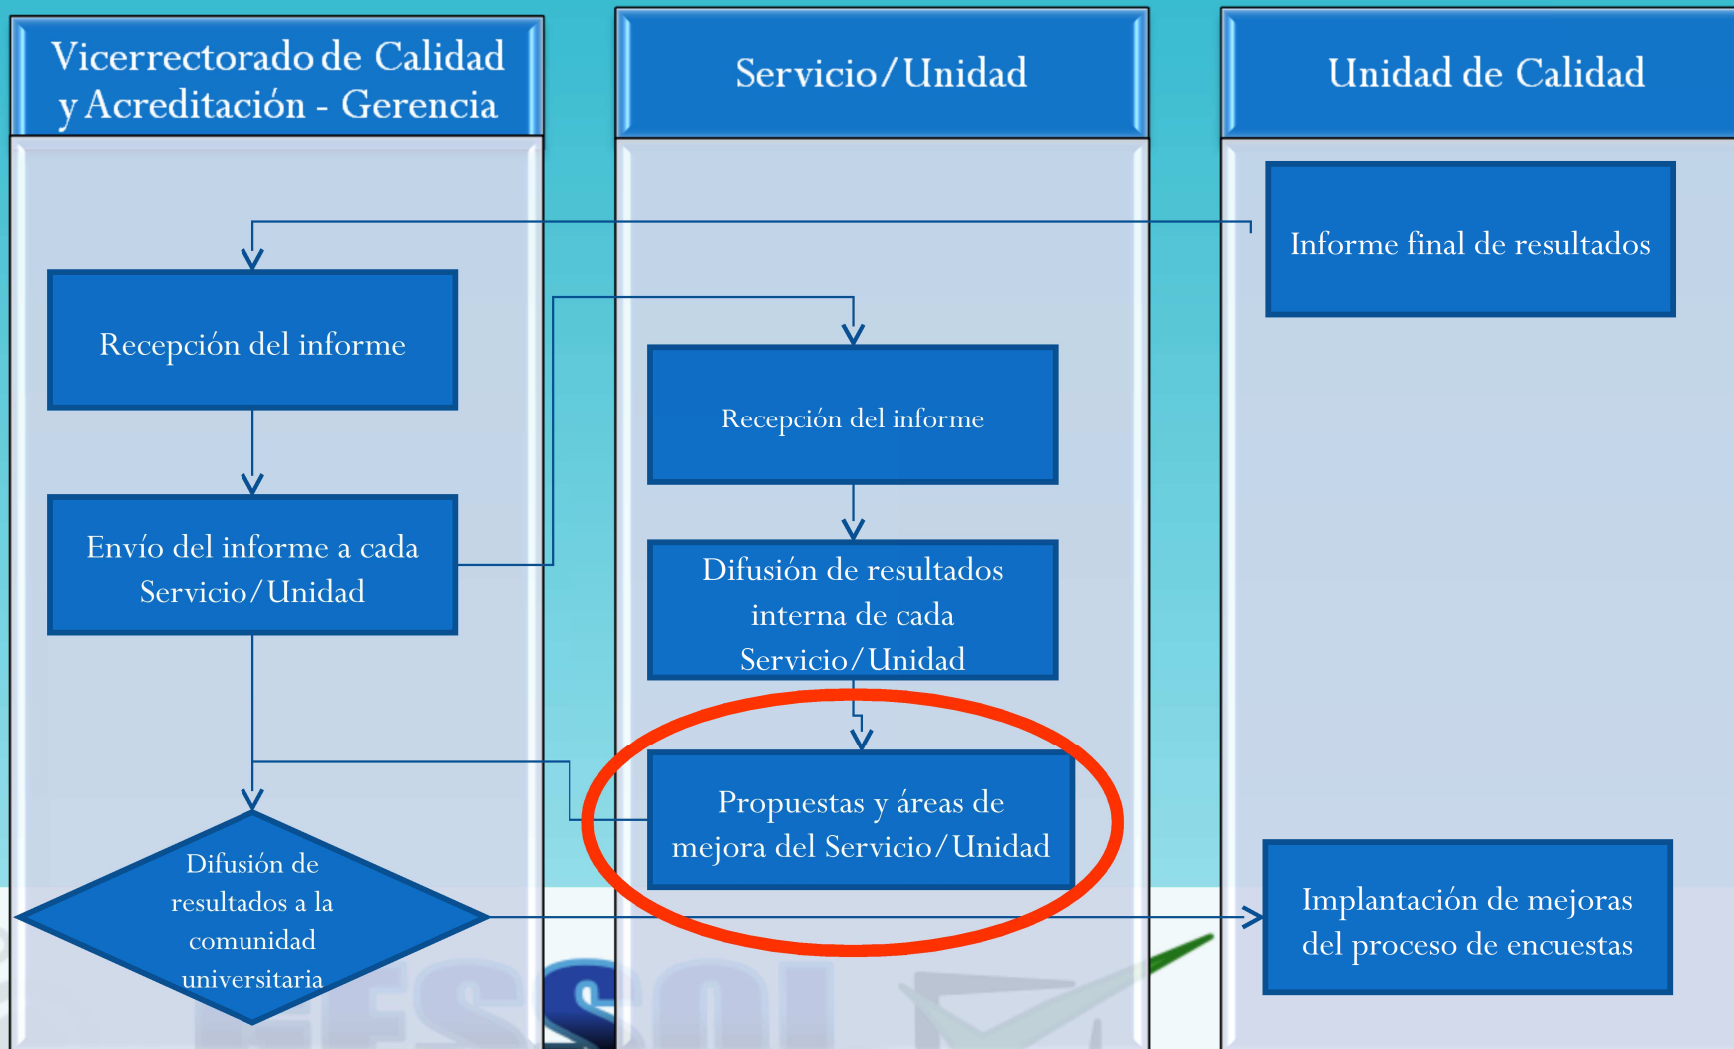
Vicerrectorado de Calidad y Acreditación - Gerencia

Servicio/Unidad

Unidad de Calidad

Informe final de resultados

Recepción del informe

Recepción del informe

Envío del informe a cada Servicio/Unidad

Difusión de resultados interna de cada Servicio/Unidad

Propuestas y áreas de mejora del Servicio/Unidad

Difusión de resultados a la comunidad universitaria

Implantación de mejoras del proceso de encuestas